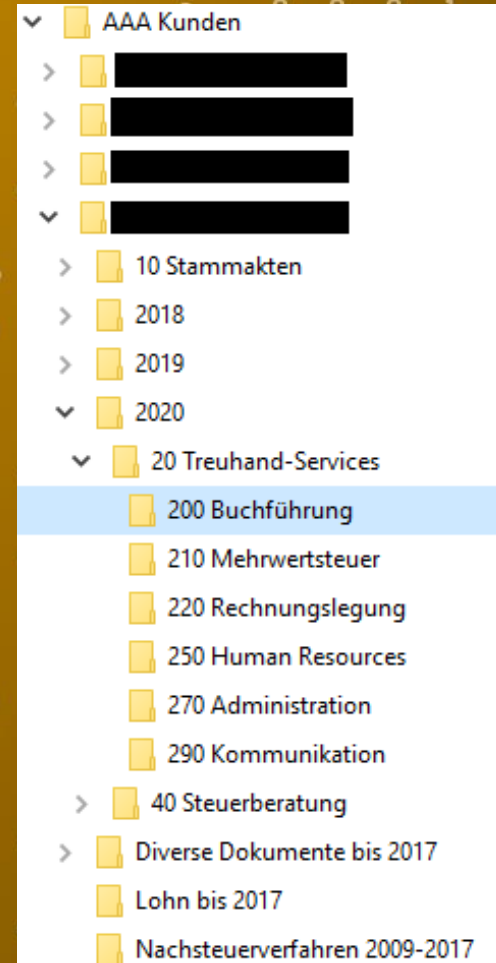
AAA Kunden

10 Stammakten
2018
2019
2020
20 Treuhand-Services
200 Buchführung
210 Mehrwertsteuer
220 Rechnungslegung
250 Human Resources
270 Administration
290 Kommunikation
40 Steuerberatung
Diverse Dokumente bis 2017
Lohn bis 2017
Nachsteuerverfahren 2009-2017